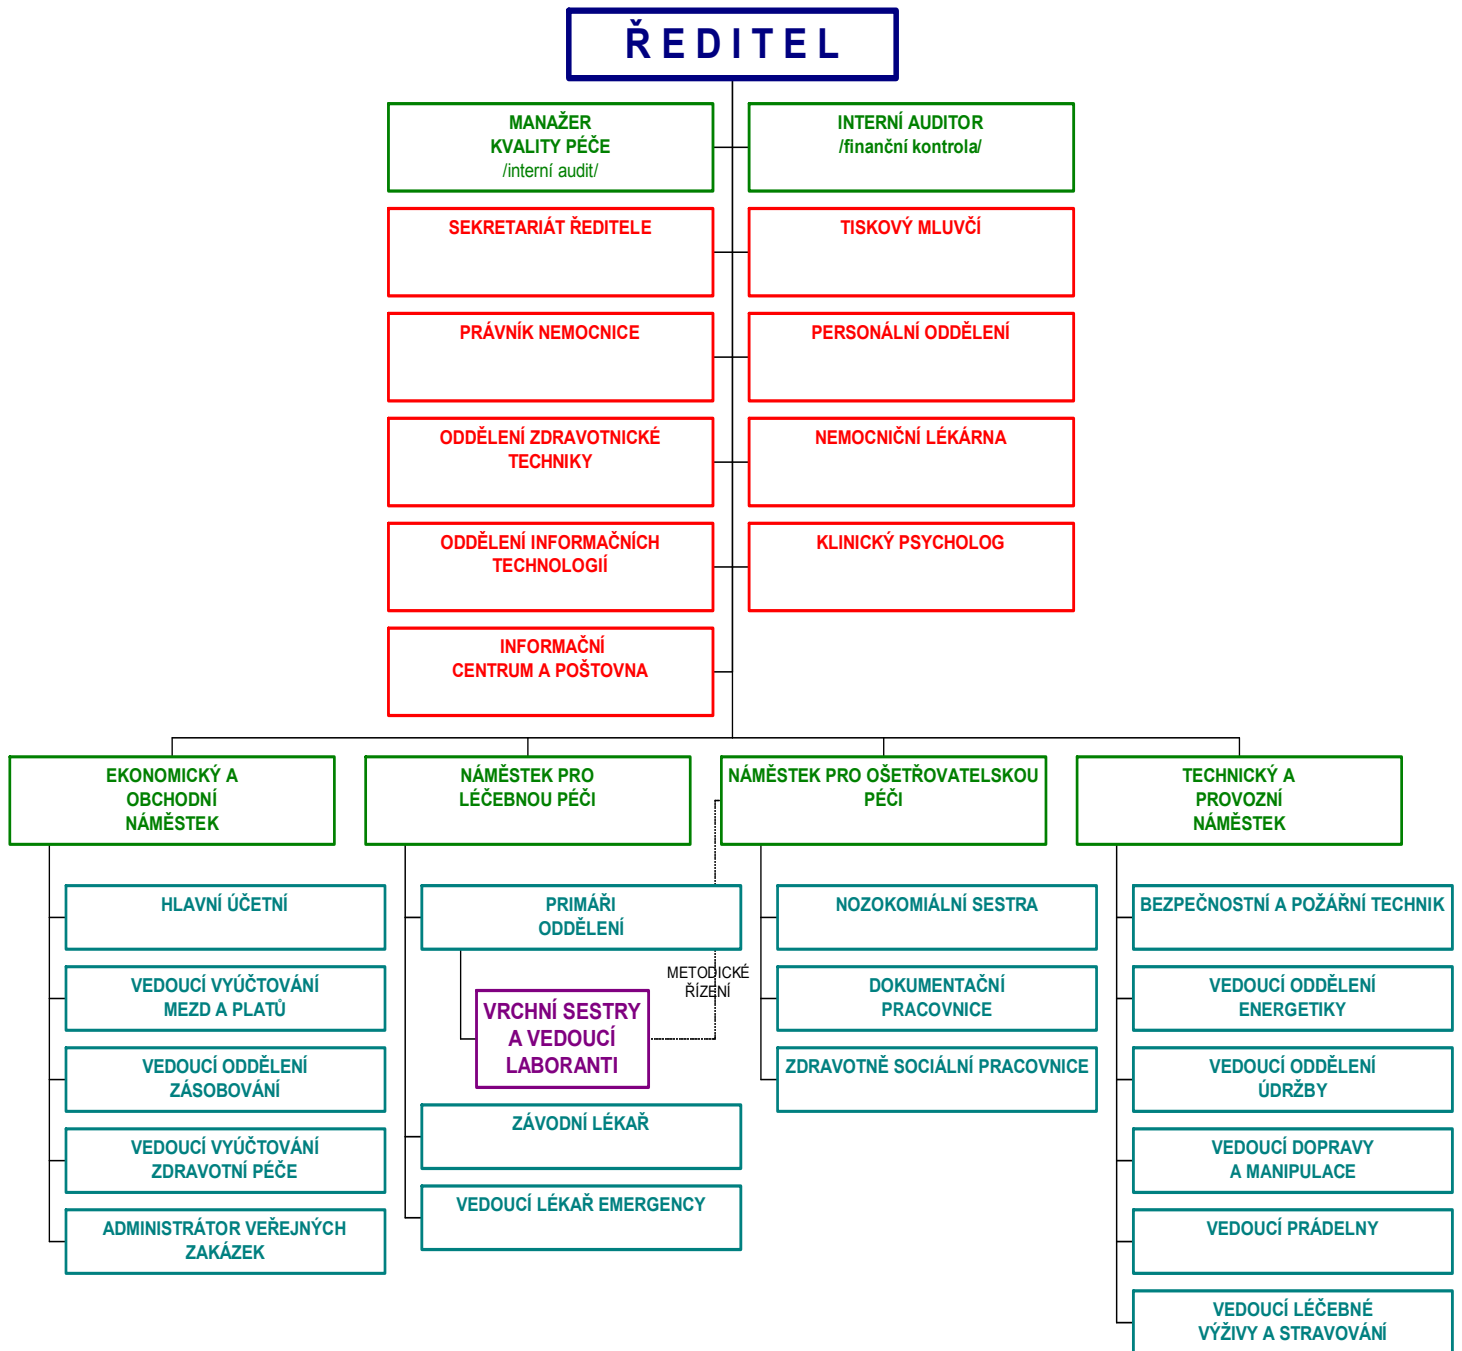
ŘEDITEL

MANAŽER
KVALITY PÉČE
/interní audit/

INTERNÍ AUDITOR
/finanční kontrola/

SEKRETARIÁT ŘEDITELE

TISKOVÝ MLUVČÍ

PRÁVNÍK NEMOCNICE

PERSONÁLNÍ ODDĚLENÍ

ODDĚLENÍ ZDRAVOTNICKÉ TECHNIKY

NEMOCNIČNÍ LÉKÁRNA

ODDĚLENÍ INFORMAČNÍCH TECHNOLOGIÍ

KLINICKÝ PSYCHOLOG

INFORMAČNÍ
CENTRUM A POŠTOVNA

EKONOMICKÝ A OBCHODNÍ NÁMĚSTEK

HLAVNÍ ÚČETNÍ

VEDOUCÍ VYÚČTOVÁNÍ MEZD A PLATŮ

VEDOUCÍ ODDĚLENÍ ZÁSOBOVÁNÍ

VEDOUCÍ VYÚČTOVÁNÍ ZDRAVOTNÍ PÉČE

ADMINISTRÁTOR VEŘEJNÝCH ZAKÁZEK

NÁMĚSTEK PRO LÉČEBNOU PÉČI

PRIMÁŘI ODDĚLENÍ

VRCHNÍ SESTRY A VEDOUCÍ LABORANTI

METODICKÉ ŘÍZENÍ

ZÁVODNÍ LÉKAŘ

VEDOUCÍ LÉKAŘ EMERGENCY

NÁMĚSTEK PRO OŠETŘOVATELSKOU PÉČI

NOZOKOMIÁLNÍ SESTRA

DOKUMENTAČNÍ PRACOVNICE

ZDRAVOTNĚ SOCIÁLNÍ PRACOVNICE

TECHNICKÝ A PROVOZNÍ NÁMĚSTEK

BEZPEČNOSTNÍ A POŽÁRNÍ TECHNIK

VEDOUCÍ ODDĚLENÍ ENERGETIKY

VEDOUCÍ ODDĚLENÍ ÚDRŽBY

VEDOUCÍ DOPRAVY A MANIPULACE

VEDOUCÍ PRÁDELNY

VEDOUCÍ LÉČEBNÉ VÝŽIVY A STRAVOVÁNÍ